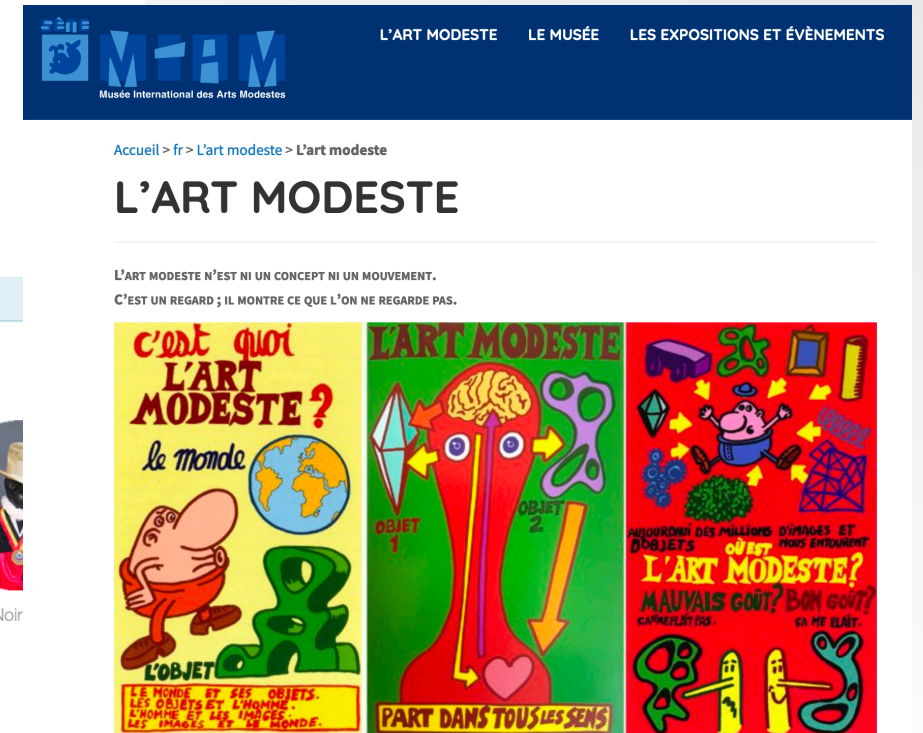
Sète
M-IAM
Musée International des Arts Modestes

L'ART MODESTE LE MUSÉE LES EXPOSITIONS ET ÈVÈNEMENTS

Accueil > fr > L'art modeste > L'art modeste

L'ART MODESTE

L'ART MODESTE N'EST NI UN CONCEPT NI UN MOUVEMENT.
C'EST UN REGARD ; IL MONTRE CE QUE L'ON NE REGARDE PAS.

c'est quoi L'ART MODESTE ?
le monde
L'OBJET
LE MONDE ET SES OBJETS.
LES OBJETS ET L'HOMME.
L'HOMME ET LES IMAGES.
LES IMAGES ET LE MONDE.

L'ART MODESTE
OBJET 1
OBJET 2
PART DANS TOUS LES SENS

AUJOURD'HUI DES MILLIONS D'IMAGES ET OBJETS NOUS ENTOURENT OÙ EST L'ART MODESTE?
MAUVAIS GOÛT? BON GOÛT?
ÇA ME PLAIT PAS.
ÇA ME PLAIT.

Noir